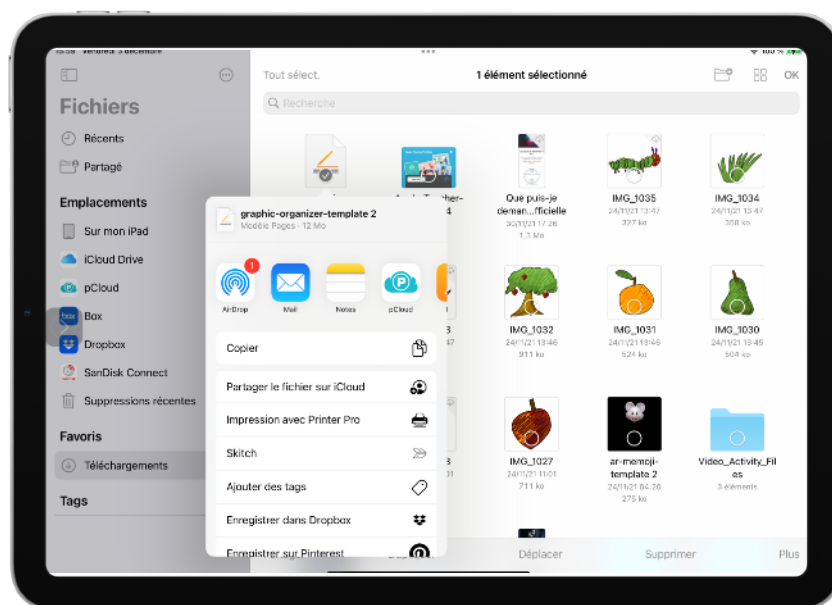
Tout sélect.

1 élément sélectionné

OK

Recherche

Fichiers

Récents

Partagé

Emplacements

Sur mon iPad

iCloud Drive

pCloud

Box

Dropbox

SanDisk Connect

Suppressions récentes

Favoris

Téléchargements

Tags

Que puis-je deman...fficielle
30/11/21 17:36
1,3 Mo

IMG_1035
24/11/21 13:47
327 ko

IMG_1034
24/11/21 13:47
358 ko

IMG_1032
24/11/21 13:46
911 ko

IMG_1031
24/11/21 13:46
524 ko

IMG_1030
24/11/21 13:45
504 ko

IMG_1027
24/11/21 11:01
711 ko

ar-memoji-template 2
24/11/21 04:20
275 ko

Video_Activity_Files
3 éléments

graphic-organizer-template 2
Modèle Pages · 12 Mo

1

AirDrop

Mail

Notes

pCloud

Copier

Partager le fichier sur iCloud

Impression avec Printer Pro

Skitch

Ajouter des tags

Enregistrer dans Dropbox

Enregistrer sur Pinterest

Déplacer

Supprimer

Plus